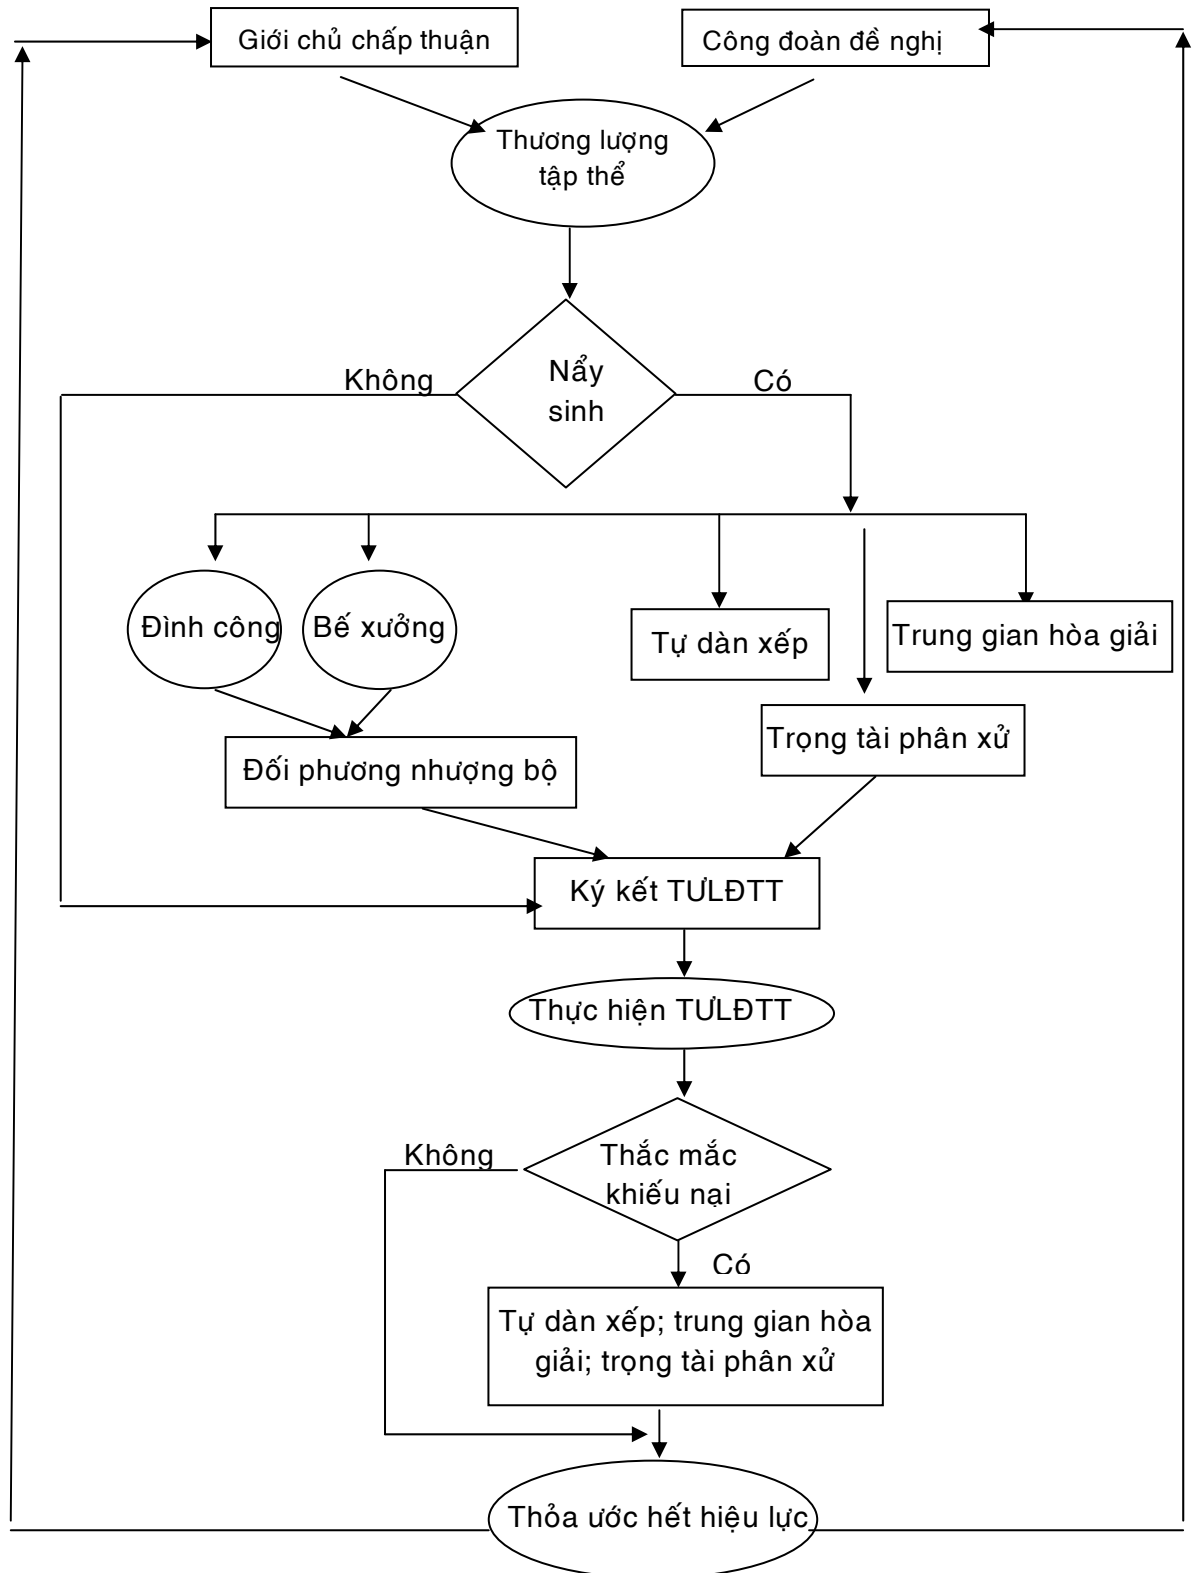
Giới chủ chấp thuận

Công đoàn đề nghị

Thương lượng tập thể

Nẩy sinh

Không

Có

Đình công

Bế xưởng

Tự dàn xếp

Trung gian hòa giải

Trọng tài phân xử

Đối phương nhượng bộ

Ký kết TƯLĐTT

Thực hiện TƯLĐTT

Thắc mắc khiếu nại

Không

Có

Tự dàn xếp; trung gian hòa giải; trọng tài phân xử

Thỏa ước hết hiệu lực